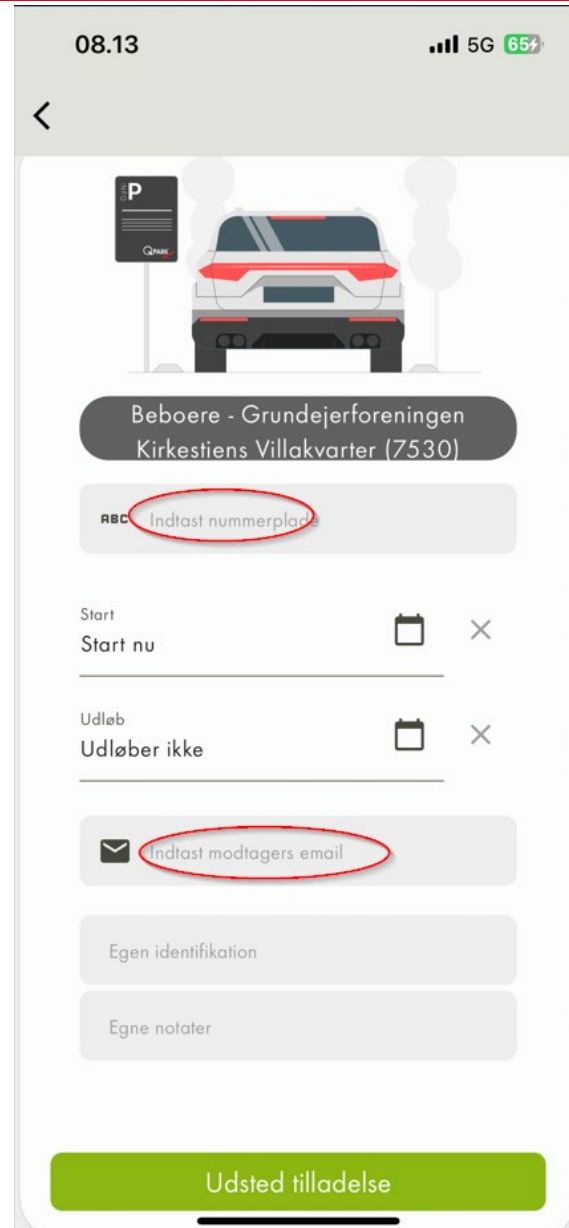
08.13

5G 65

<

P

QPARK

Beboere - Grundejerforeningen Kirkestiens Villakvarter (7530)

ABC Indtast nummerplade

Start
Start nu

Udløb
Udløber ikke

Indtast modtagers email

Egen identifikation

Egne notater

Udsted tilladelse